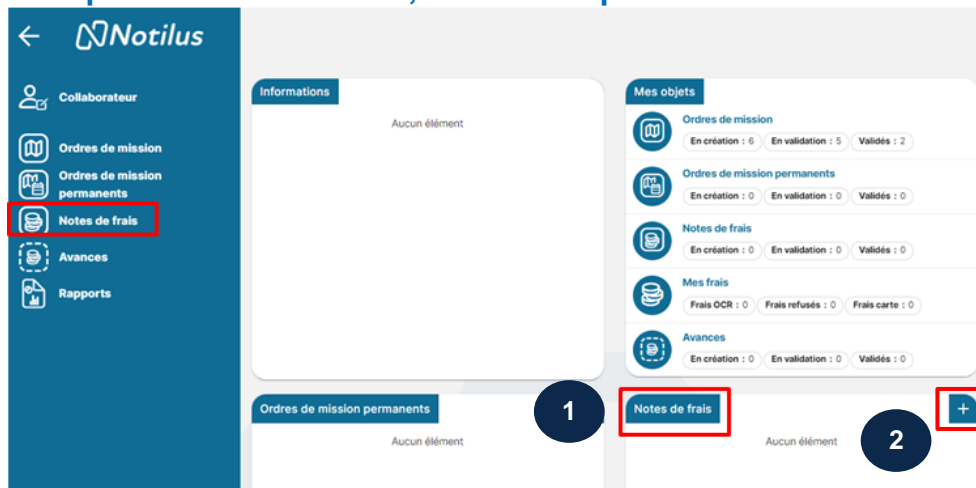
Notilus

Collaborateur

Ordres de mission

Ordres de mission permanents

Notes de frais

Avances

Rapports

Informations

Aucun élément

Mes objets

Ordres de mission
En création : 6 En validation : 5 Validés : 2

Ordres de mission permanents
En création : 0 En validation : 0 Validés : 0

Notes de frais
En création : 0 En validation : 0 Validés : 0

Mes frais
Frais OCR : 0 Frais refusés : 0 Frais carte : 0

Avances
En création : 0 En validation : 0 Validés : 0

Ordres de mission permanents

Aucun élément

1

Notes de frais

+

2

Aucun élément